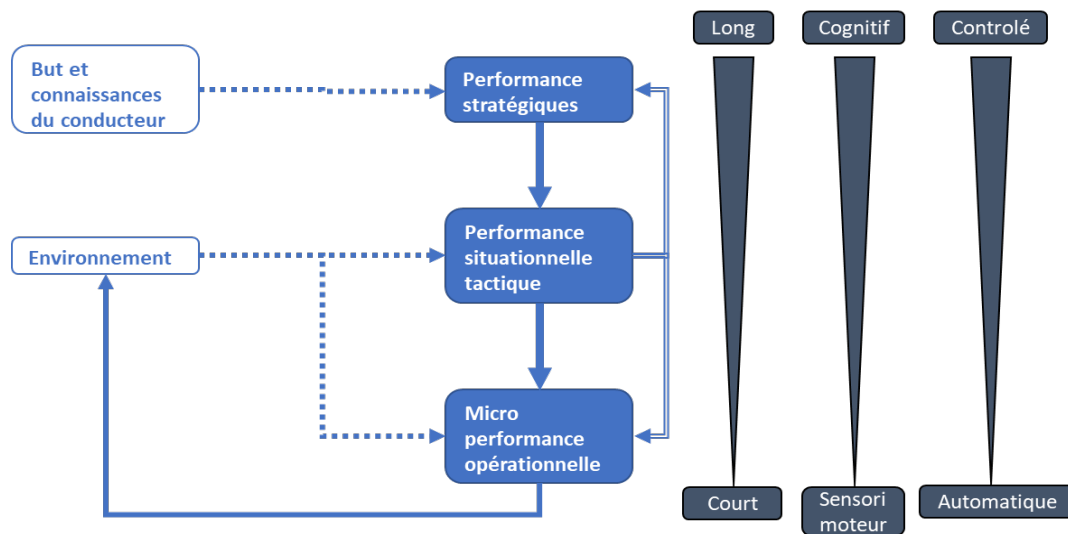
But et connaissances du conducteur

Performance stratégiques

Environnement

Performance situationnelle tactique

Micro performance opérationnelle

Long

Court

Cognitif

Sensori moteur

Controlé

Automatique